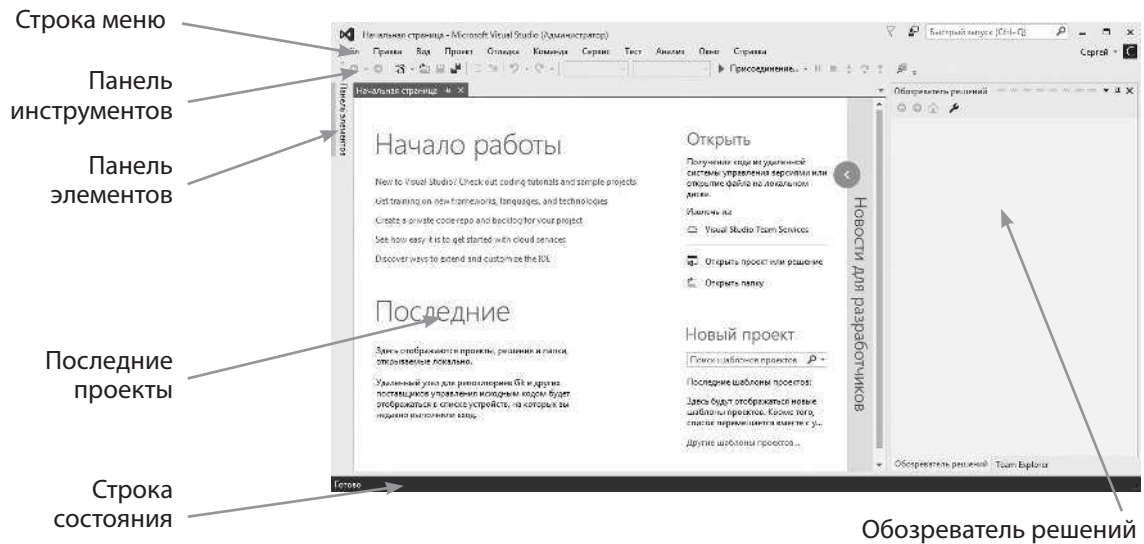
Строка меню

Панель инструментов

Панель элементов

Последние проекты

Строка состояния

Начальная страница - Microsoft Visual Studio (Администратор)

Быстрый запуск (Ctrl+Q)

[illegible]йл Правка Вид Проект Отладка Команда Сервис Тест Анализ Окно Справка

Сергей

Присоединение...

Начальная страница

Панель элементов

Начало работы

New to Visual Studio? Check out coding tutorials and sample projects

Get training on new frameworks, languages, and technologies

Create a private code repo and backlog for your project

See how easy it is to get started with cloud services

Discover ways to extend and customize the IDE

Последние

Здесь отображаются проекты, решения и папки, открываемые локально.

Удаленный узел для репозитория Git и других поставщиков управления исходным кодом будет отображаться в списке устройств, на которых вы недавно выполняли вход.

Открыть

Получение кода из удаленной системы управления версиями или открытие файла на локальном диске.

Извлечь из:

Visual Studio Team Services

Открыть проект или решение

Открыть папку

Новый проект

Поиск шаблонов проектов

Последние шаблоны проектов:

Здесь будут отображаться новые шаблоны проектов. Кроме того, список перемещается вместе с у...

Другие шаблоны проектов...

Новости для разработчиков

Обозреватель решений

Обозреватель решений Team Explorer

Готово

Обозреватель решений